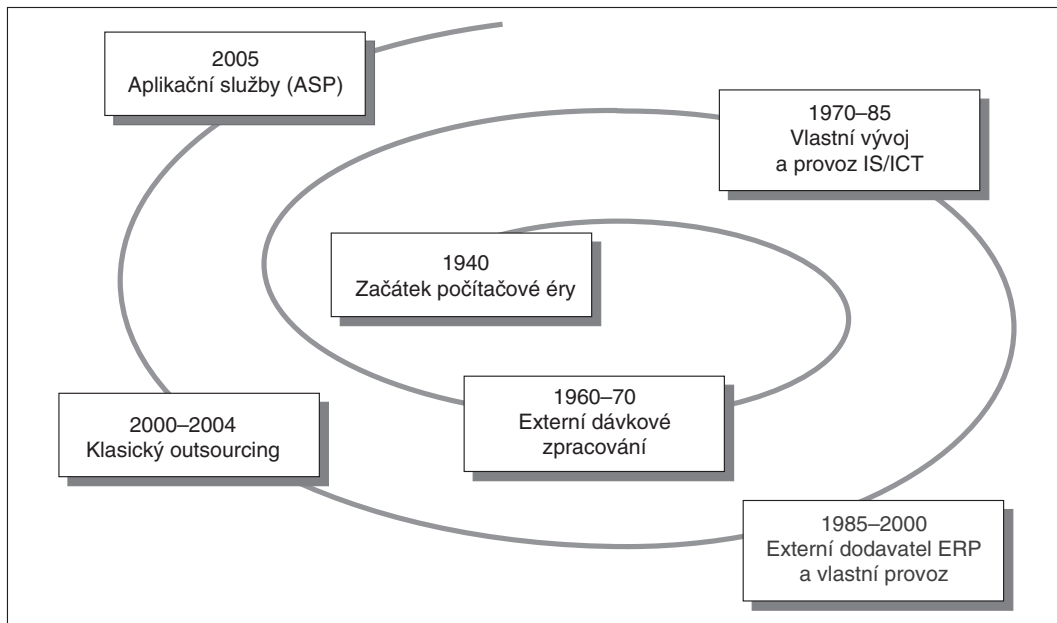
2005
Aplikační služby (ASP)

1970–85
Vlastní vývoj
a provoz IS/ICT

1940
Začátek počítačové éry

1960–70
Externí dávkové
zpracování

2000–2004
Klasický outsourcing

1985–2000
Externí dodavatel ERP
a vlastní provoz